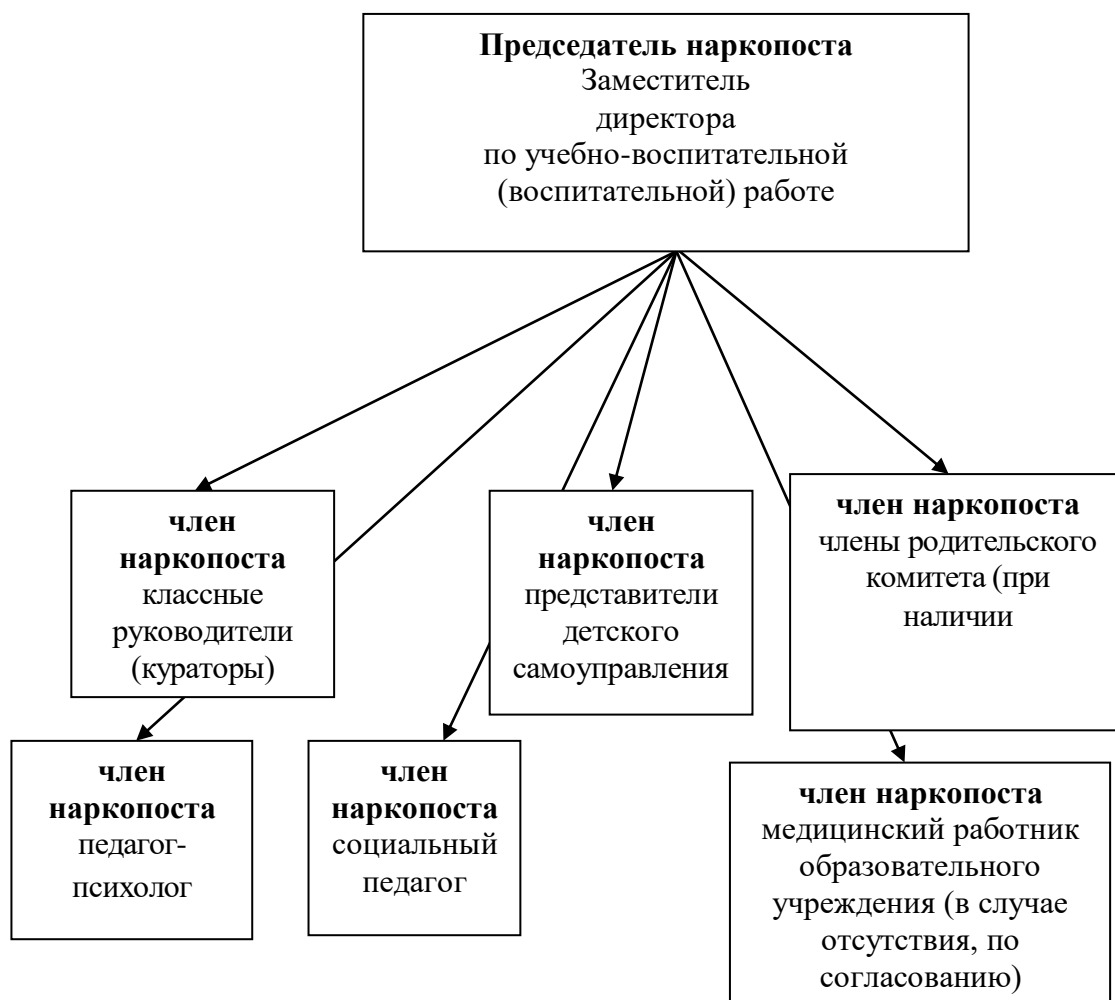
**Председатель наркопоста**
Заместитель директора по учебно-воспитательной (воспитательной) работе

**член наркопоста**
классные руководители (кураторы)

**член наркопоста**
представители детского самоуправления

**член наркопоста**
члены родительского комитета (при наличии

**член наркопоста**
педагог-психолог

**член наркопоста**
социальный педагог

**член наркопоста**
медицинский работник образовательного учреждения (в случае отсутствия, по согласованию)